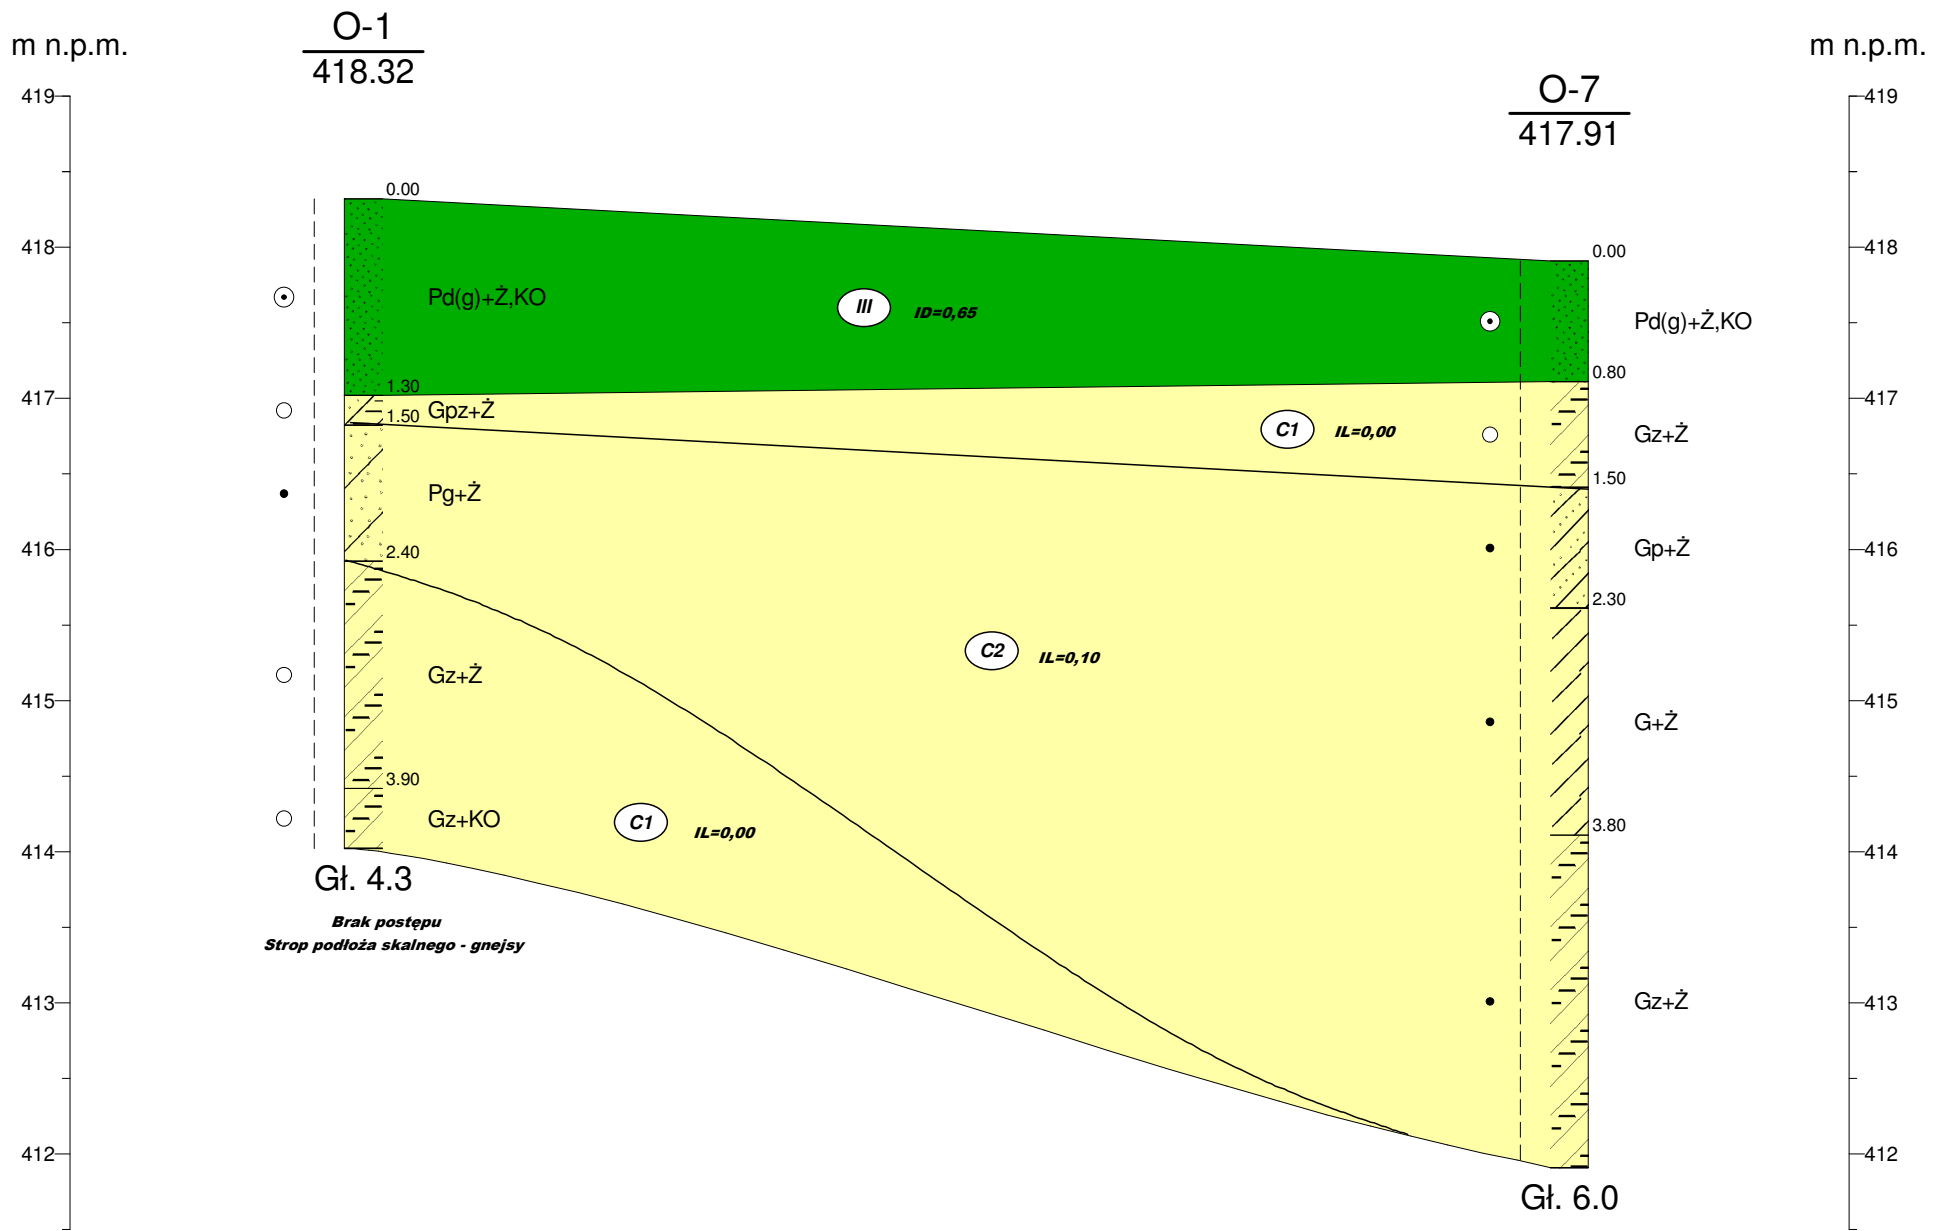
m n.p.m.

O-1
418.32

m n.p.m.

O-7
417.91

419
418
417
416
415
414
413
412

0.00
Pd(g)+Ż,KO
III
ID=0,65
1.30
Gpz+Ż
1.50
Pg+Ż
2.40
Gz+Ż
3.90
Gz+KO
C1
IL=0,00
Gł. 4.3
Brak postępu
Strop podłoża skalnego - gnejsy

C1
IL=0,00
C2
IL=0,10

0.00
Pd(g)+Ż,KO
0.80
Gz+Ż
1.50
Gp+Ż
2.30
G+Ż
3.80
Gz+Ż
Gł. 6.0

419
418
417
416
415
414
413
412